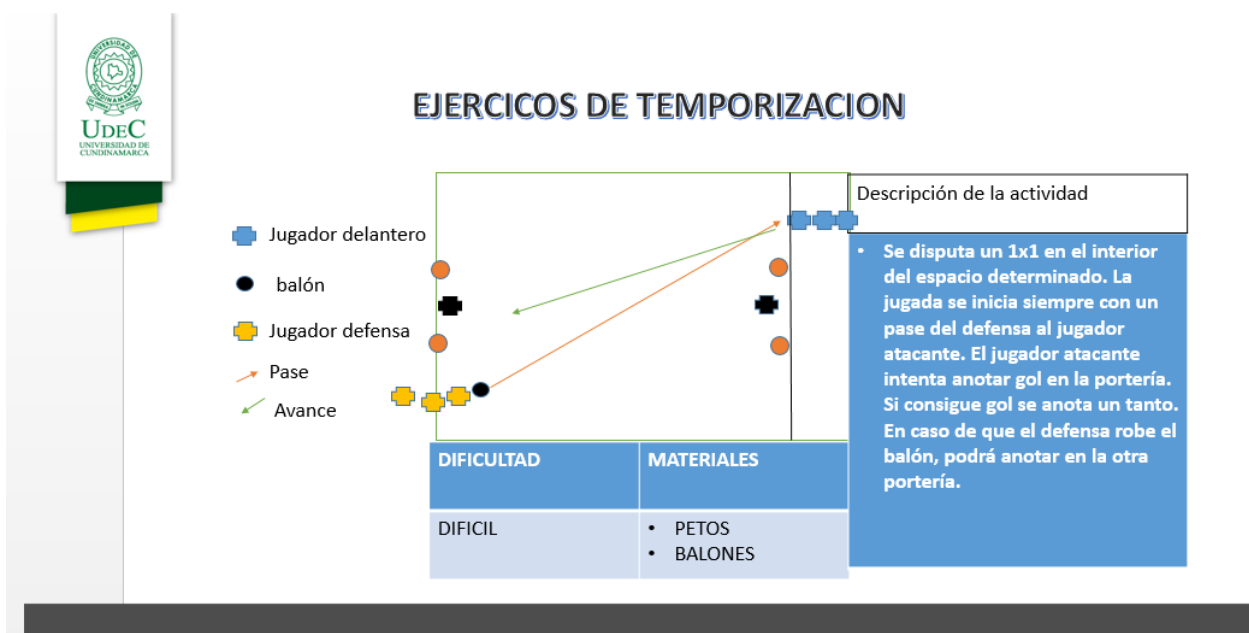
UNIVERSIDAD DE CUNDINAMARCA

UDEC
UNIVERSIDAD DE CUNDINAMARCA

EJERCICOS DE TEMPORIZACION

Jugador delantero

balón

Jugador defensa

Pase

Avance

Descripción de la actividad

- Se disputa un 1x1 en el interior del espacio determinado. La jugada se inicia siempre con un pase del defensa al jugador atacante. El jugador atacante intenta anotar gol en la portería. Si consigue gol se anota un tanto. En caso de que el defensa robe el balón, podrá anotar en la otra portería.

| DIFICULTAD | MATERIALES |
|---|---|
| DIFICIL | • PETOS<br>• BALONES |